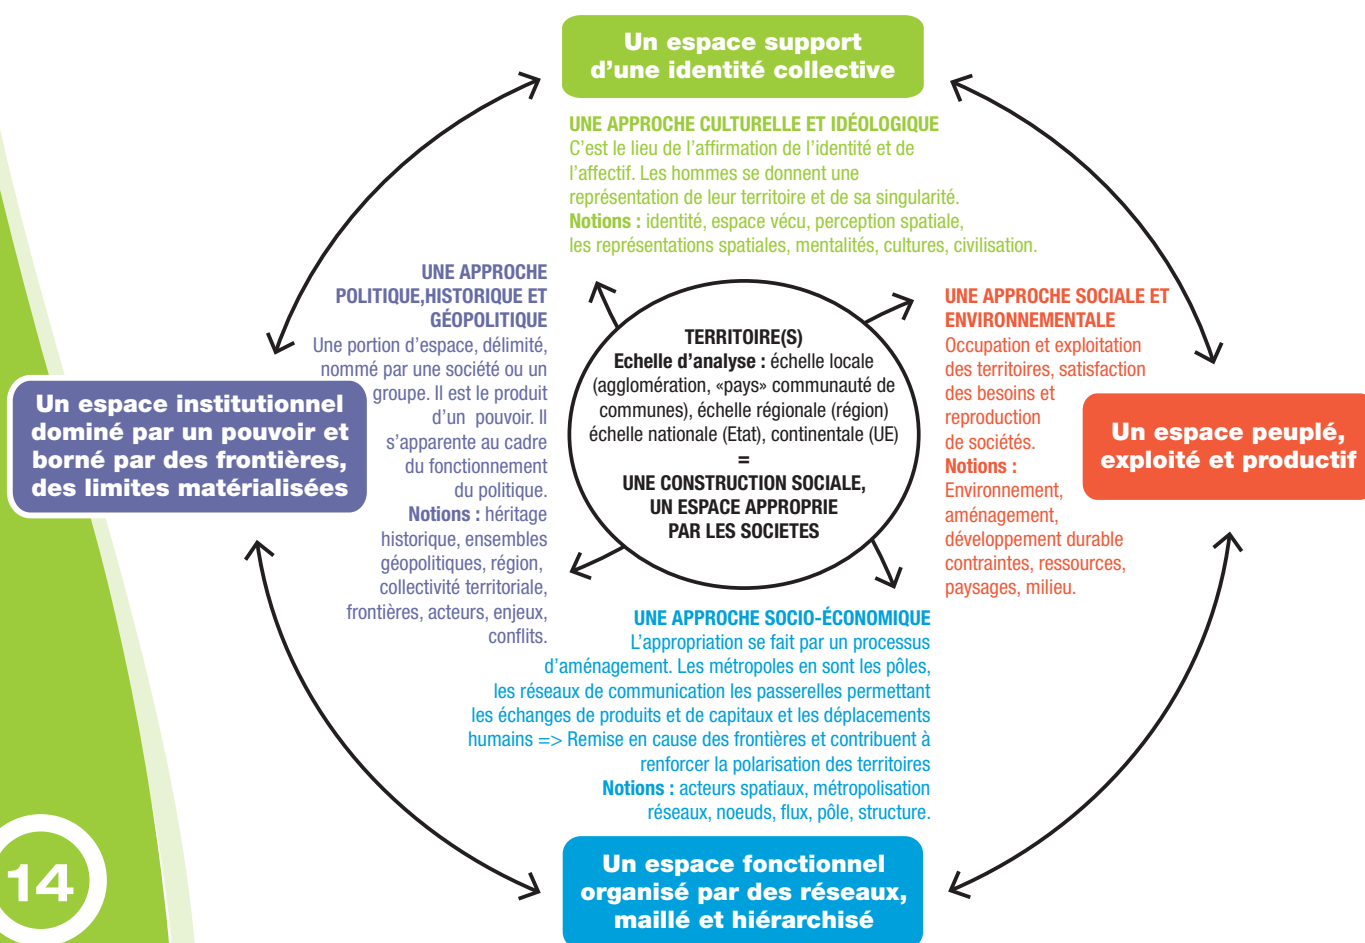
Un espace support d'une identité collective

UNE APPROCHE CULTURELLE ET IDÉOLOGIQUE
C'est le lieu de l'affirmation de l'identité et de l'affectif. Les hommes se donnent une représentation de leur territoire et de sa singularité.
Notions : identité, espace vécu, perception spatiale, les représentations spatiales, mentalités, cultures, civilisation.

UNE APPROCHE POLITIQUE,HISTORIQUE ET GÉOPOLITIQUE
Une portion d'espace, délimité, nommé par une société ou un groupe. Il est le produit d'un pouvoir. Il s'apparente au cadre du fonctionnement du politique.
Notions : héritage historique, ensembles géopolitiques, région, collectivité territoriale, frontières, acteurs, enjeux, conflits.

Un espace institutionnel dominé par un pouvoir et borné par des frontières, des limites matérialisées

TERRITOIRE(S)
Echelle d'analyse : échelle locale (agglomération, «pays» communauté de communes), échelle régionale (région) échelle nationale (Etat), continentale (UE)
=
UNE CONSTRUCTION SOCIALE, UN ESPACE APPROPRIE PAR LES SOCIETES

UNE APPROCHE SOCIALE ET ENVIRONNEMENTALE
Occupation et exploitation des territoires, satisfaction des besoins et reproduction de sociétés.
Notions : Environnement, aménagement, développement durable contraintes, ressources, paysages, milieu.

Un espace peuplé, exploité et productif

UNE APPROCHE SOCIO-ÉCONOMIQUE
L'appropriation se fait par un processus d'aménagement. Les métropoles en sont les pôles, les réseaux de communication les passerelles permettant les échanges de produits et de capitaux et les déplacements humains => Remise en cause des frontières et contribuent à renforcer la polarisation des territoires
Notions : acteurs spatiaux, métropolisation réseaux, noeuds, flux, pôle, structure.

Un espace fonctionnel organisé par des réseaux, maillé et hiérarchisé

14